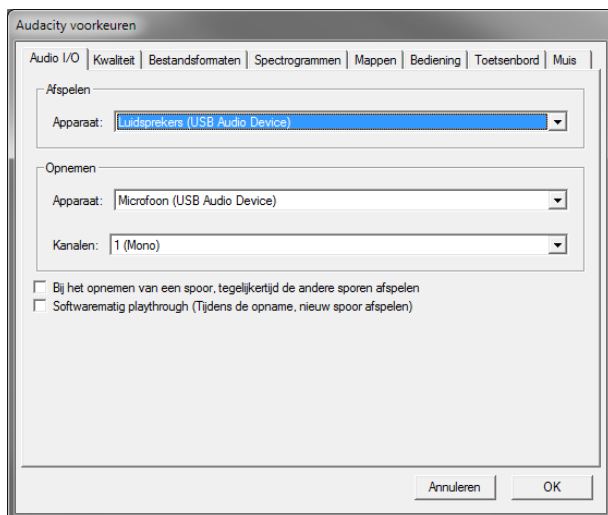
Audacity voorkeuren

Audio I/O | Kwaliteit | Bestandsformaten | Spectrogrammen | Mappen | Bediening | Toetsenbord | Muis

Afspelen

Apparaat: Luidsprekers (USB Audio Device)

Opnemen

Apparaat: Microfoon (USB Audio Device)

Kanalen: 1 (Mono)

Bij het opnemen van een spoor, tegelijkertijd de andere sporen afspelen

Softwarematig playthrough (Tijdens de opname, nieuw spoor afspelen)

Annuleren

OK